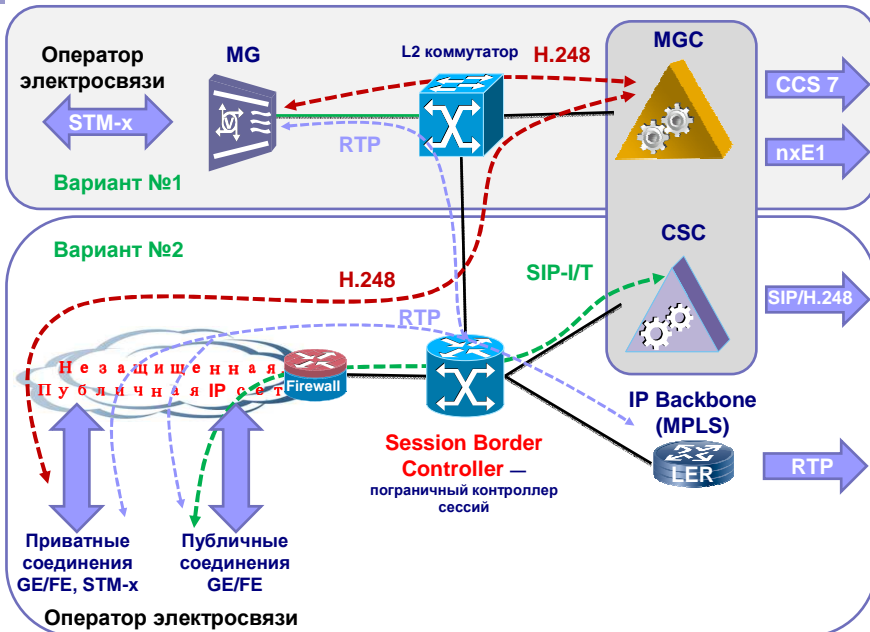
Оператор электросвязи

MG

L2 коммутатор

H.248

MGC

CCS 7

STM-x

RTP

nxE1

Вариант №1

Вариант №2

CSC

H.248

SIP-I/T

SIP/H.248

RTP

Незащищенная Публичная IP сеть

Firewall

IP Backbone (MPLS)

Session Border Controller — пограничный контроллер сессий

LER

RTP

Приватные соединения GE/FE, STM-x

Публичные соединения GE/FE

Оператор электросвязи